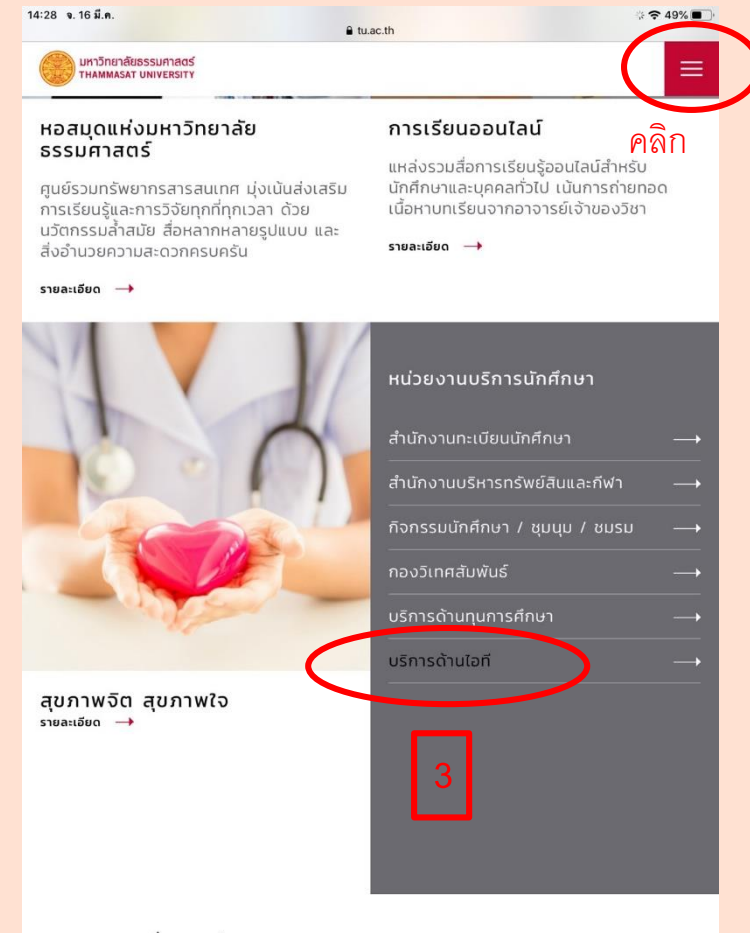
14:28 จ. 16 มี.ค.

tu.ac.th

49%

มหาวิทยาลัยธรรมศาสตร์
THAMMASAT UNIVERSITY

คลิก

หอสมุดแห่งมหาวิทยาลัยธรรมศาสตร์

ศูนย์รวมทรัพยากรสารสนเทศ มุ่งเน้นส่งเสริมการเรียนรู้และการวิจัยทุกที่ทุกเวลา ด้วยนวัตกรรมล้ำสมัย สื่อหลากหลายรูปแบบ และสิ่งอำนวยความสะดวกครบครัน

รายละเอียด

การเรียนออนไลน์

แหล่งรวมสื่อการเรียนรู้ออนไลน์สำหรับนักศึกษาและบุคคลทั่วไป เน้นการถ่ายทอดเนื้อหาบทเรียนจากอาจารย์เจ้าของวิชา

รายละเอียด

หน่วยงานบริการนักศึกษา

สำนักงานทะเบียนนักศึกษา

สำนักงานบริหารทรัพย์สินและกีฬา

กิจกรรมนักศึกษา / ชุมนุม / ชมรม

กองวิเทศสัมพันธ์

บริการด้านทุนการศึกษา

บริการด้านไอที

สุขภาพจิต สุขภาพใจ

รายละเอียด

3